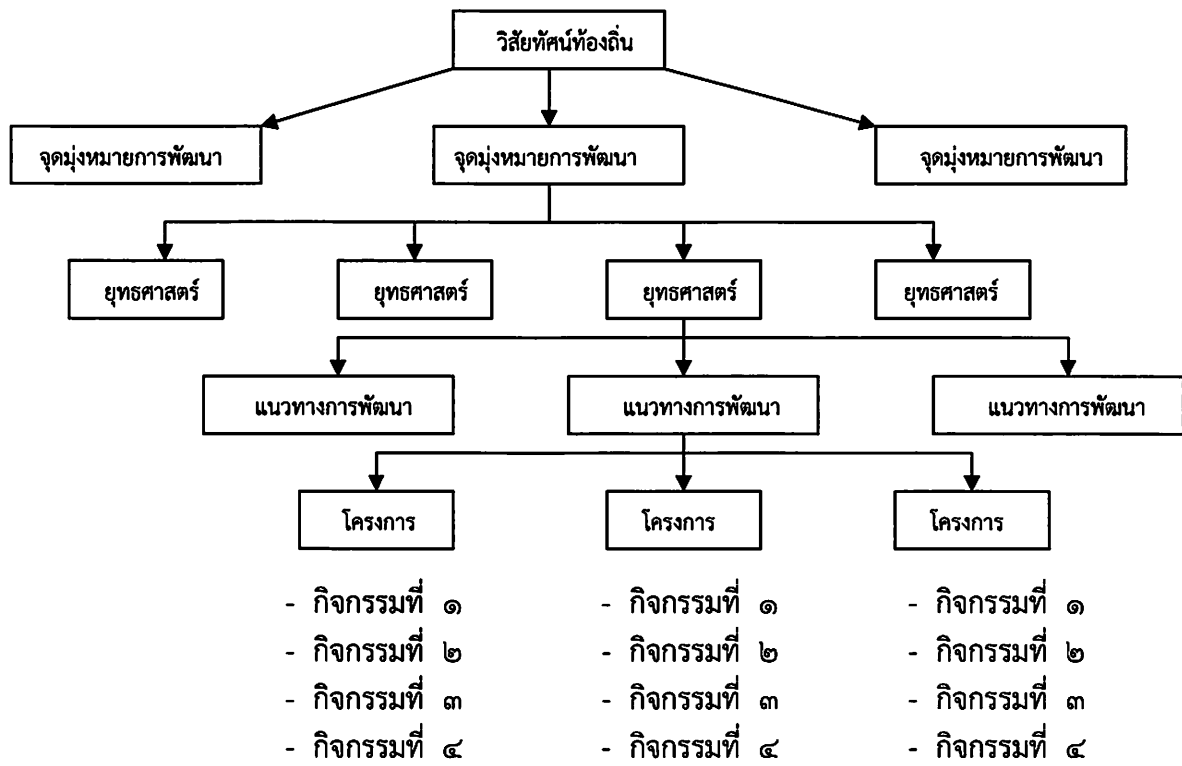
วิสัยทัศน์ท้องถิ่น

จุดมุ่งหมายการพัฒนา

จุดมุ่งหมายการพัฒนา

จุดมุ่งหมายการพัฒนา

ยุทธศาสตร์

ยุทธศาสตร์

ยุทธศาสตร์

ยุทธศาสตร์

แนวทางการพัฒนา

แนวทางการพัฒนา

แนวทางการพัฒนา

โครงการ

โครงการ

โครงการ

- กิจกรรมที่ ๑
- กิจกรรมที่ ๒
- กิจกรรมที่ ๓
- กิจกรรมที่ ๔

- กิจกรรมที่ ๑
- กิจกรรมที่ ๒
- กิจกรรมที่ ๓
- กิจกรรมที่ ๔

- กิจกรรมที่ ๑
- กิจกรรมที่ ๒
- กิจกรรมที่ ๓
- กิจกรรมที่ ๔